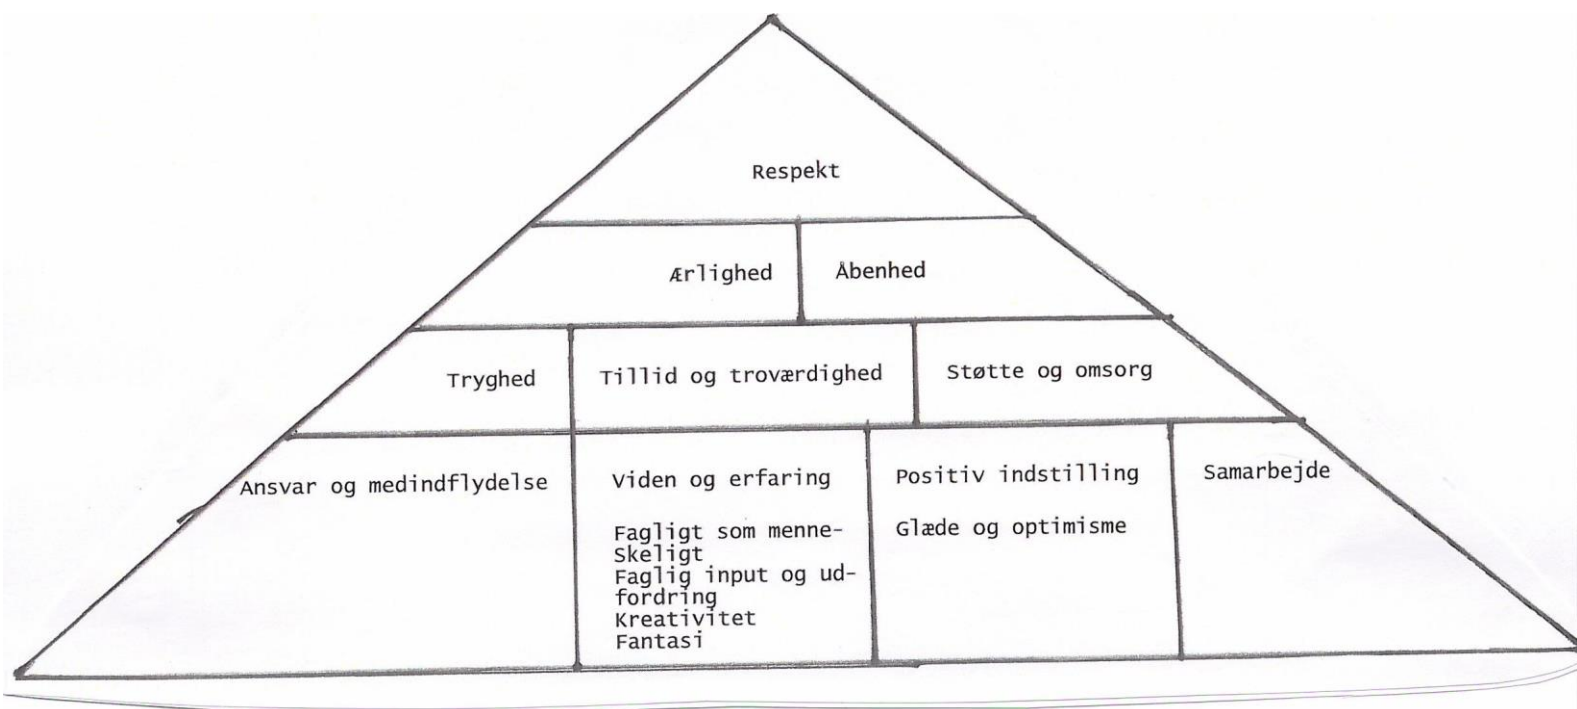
Respekt

Ærlighed

Åbenhed

Tryghed

Tillid og troværdighed

Støtte og omsorg

Ansvar og medindflydelse

Viden og erfaring

Fagligt som menneSkeligt
Faglig input og udfordring
Kreativitet
Fantasi

Positiv indstilling

Glæde og optimisme

Samarbejde